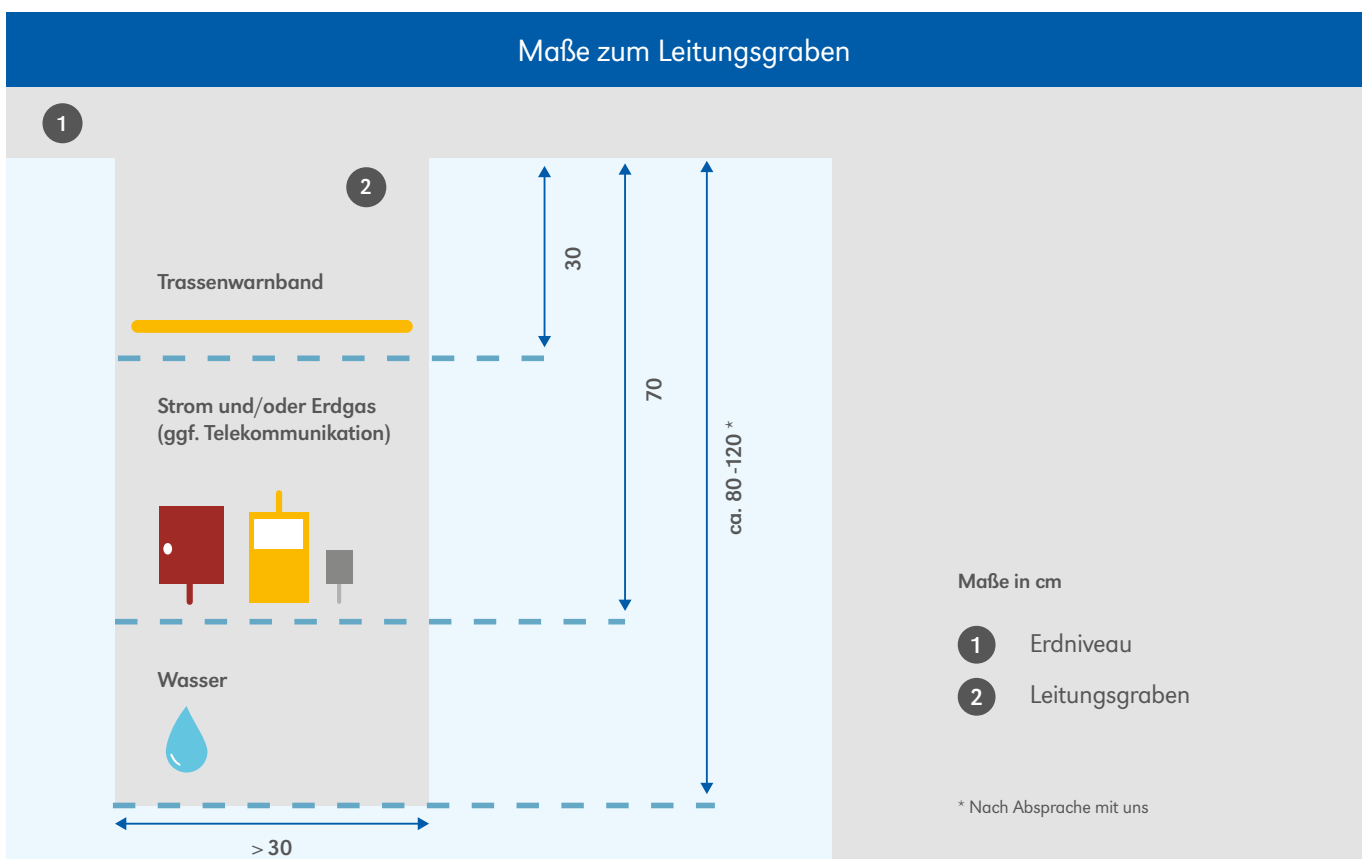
Maße zum Leitungsgraben

1

2

Trassenwarnband

30

70

ca. 80 -120 *

Strom und/oder Erdgas (ggf. Telekommunikation)

Wasser

> 30

Maße in cm

1 Erdniveau

2 Leitungsgraben

* Nach Absprache mit uns